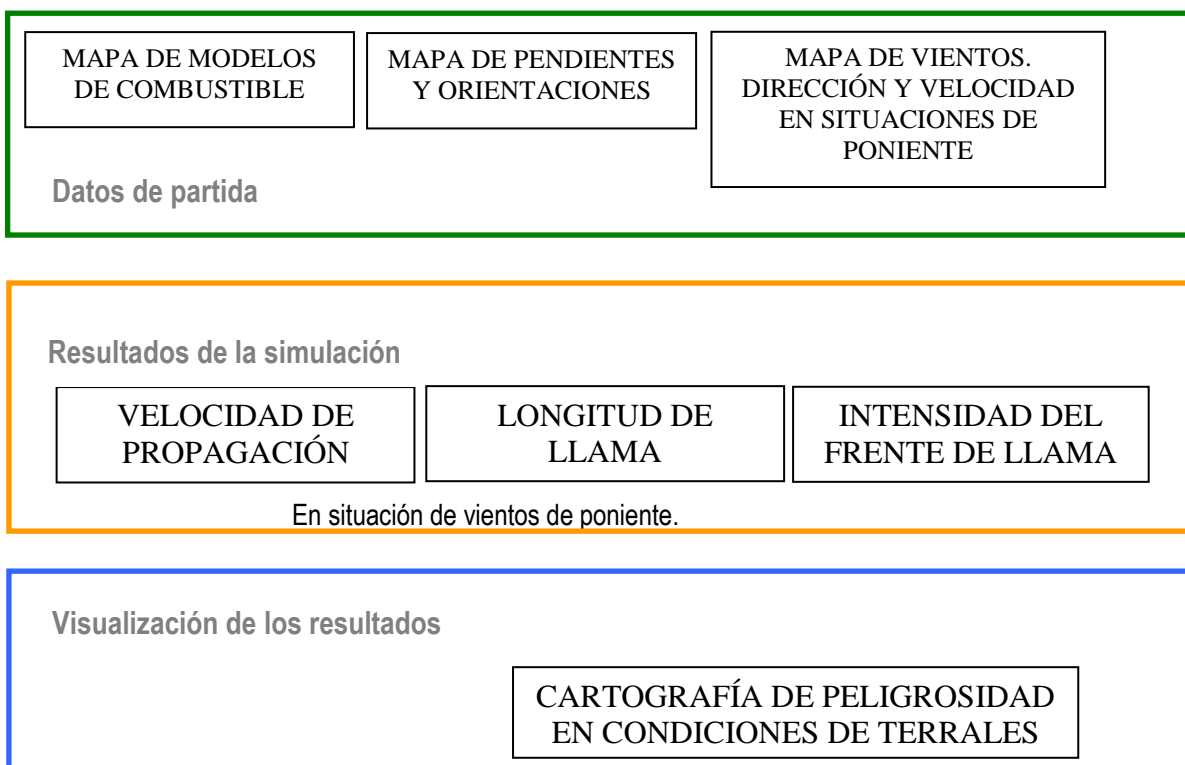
MAPA DE MODELOS DE COMBUSTIBLE

MAPA DE PENDIENTES Y ORIENTACIONES

MAPA DE VIENTOS. DIRECCIÓN Y VELOCIDAD EN SITUACIONES DE PONIENTE

Datos de partida

Resultados de la simulación

VELOCIDAD DE PROPAGACIÓN

LONGITUD DE LLAMA

INTENSIDAD DEL FRENTE DE LLAMA

En situación de vientos de poniente.

Visualización de los resultados

CARTOGRAFÍA DE PELIGROSIDAD EN CONDICIONES DE TERRALES